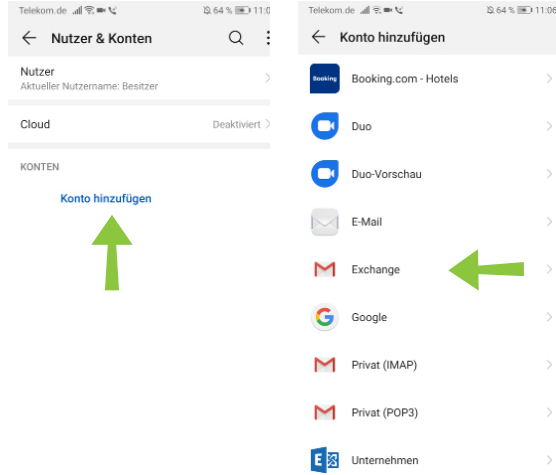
Telekom.de 64 % 11:0

Nutzer & Konten

Nutzer
Aktueller Nutzername: Besitzer

Cloud
Deaktiviert

KONTEN

Konto hinzufügen

Telekom.de 64 % 11:0

Konto hinzufügen

Booking

Booking.com - Hotels

Duo

Duo-Vorschau

E-Mail

Exchange

Google

Privat (IMAP)

Privat (POP3)

Unternehmen